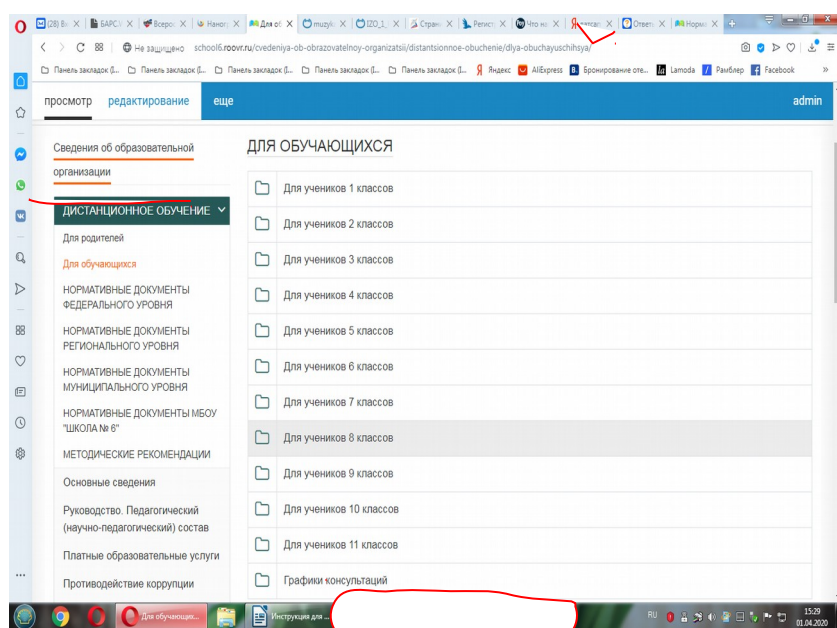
(28) Ва | БАРС | Всерос | Наноп | Для об | muzyk | IZO_1 | Страни | Регист | Что на | Яндекс | Ответ | Норм

Не защищено school6.roovr.ru/svedeniya-ob-obrazovatelnoy-organizatsii/distantsionnoe-obuchenie/dlya-obuchayuschihsya/

Панель закладок (I... Панель закладок (I... Панель закладок (I... Панель закладок (I... Панель закладок (I... Яндекс AliExpress Бронирование оте... Lamoda Рамблер Facebook

просмотр редактирование еще admin

Сведения об образовательной организации

ДИСТАНЦИОННОЕ ОБУЧЕНИЕ

Для родителей

Для обучающихся

НОРМАТИВНЫЕ ДОКУМЕНТЫ ФЕДЕРАЛЬНОГО УРОВНЯ

НОРМАТИВНЫЕ ДОКУМЕНТЫ РЕГИОНАЛЬНОГО УРОВНЯ

НОРМАТИВНЫЕ ДОКУМЕНТЫ МУНИЦИПАЛЬНОГО УРОВНЯ

НОРМАТИВНЫЕ ДОКУМЕНТЫ МБОУ "ШКОЛА № 6"

МЕТОДИЧЕСКИЕ РЕКОМЕНДАЦИИ

Основные сведения

Руководство. Педагогический (научно-педагогический) состав

Платные образовательные услуги

Противодействие коррупции

ДЛЯ ОБУЧАЮЩИХСЯ

Для учеников 1 классов
Для учеников 2 классов
Для учеников 3 классов
Для учеников 4 классов
Для учеников 5 классов
Для учеников 6 классов
Для учеников 7 классов
Для учеников 8 классов
Для учеников 9 классов
Для учеников 10 классов
Для учеников 11 классов
Графики консультаций

Для обучающих... Инструкция для ...

RU 15:29 01.04.2020